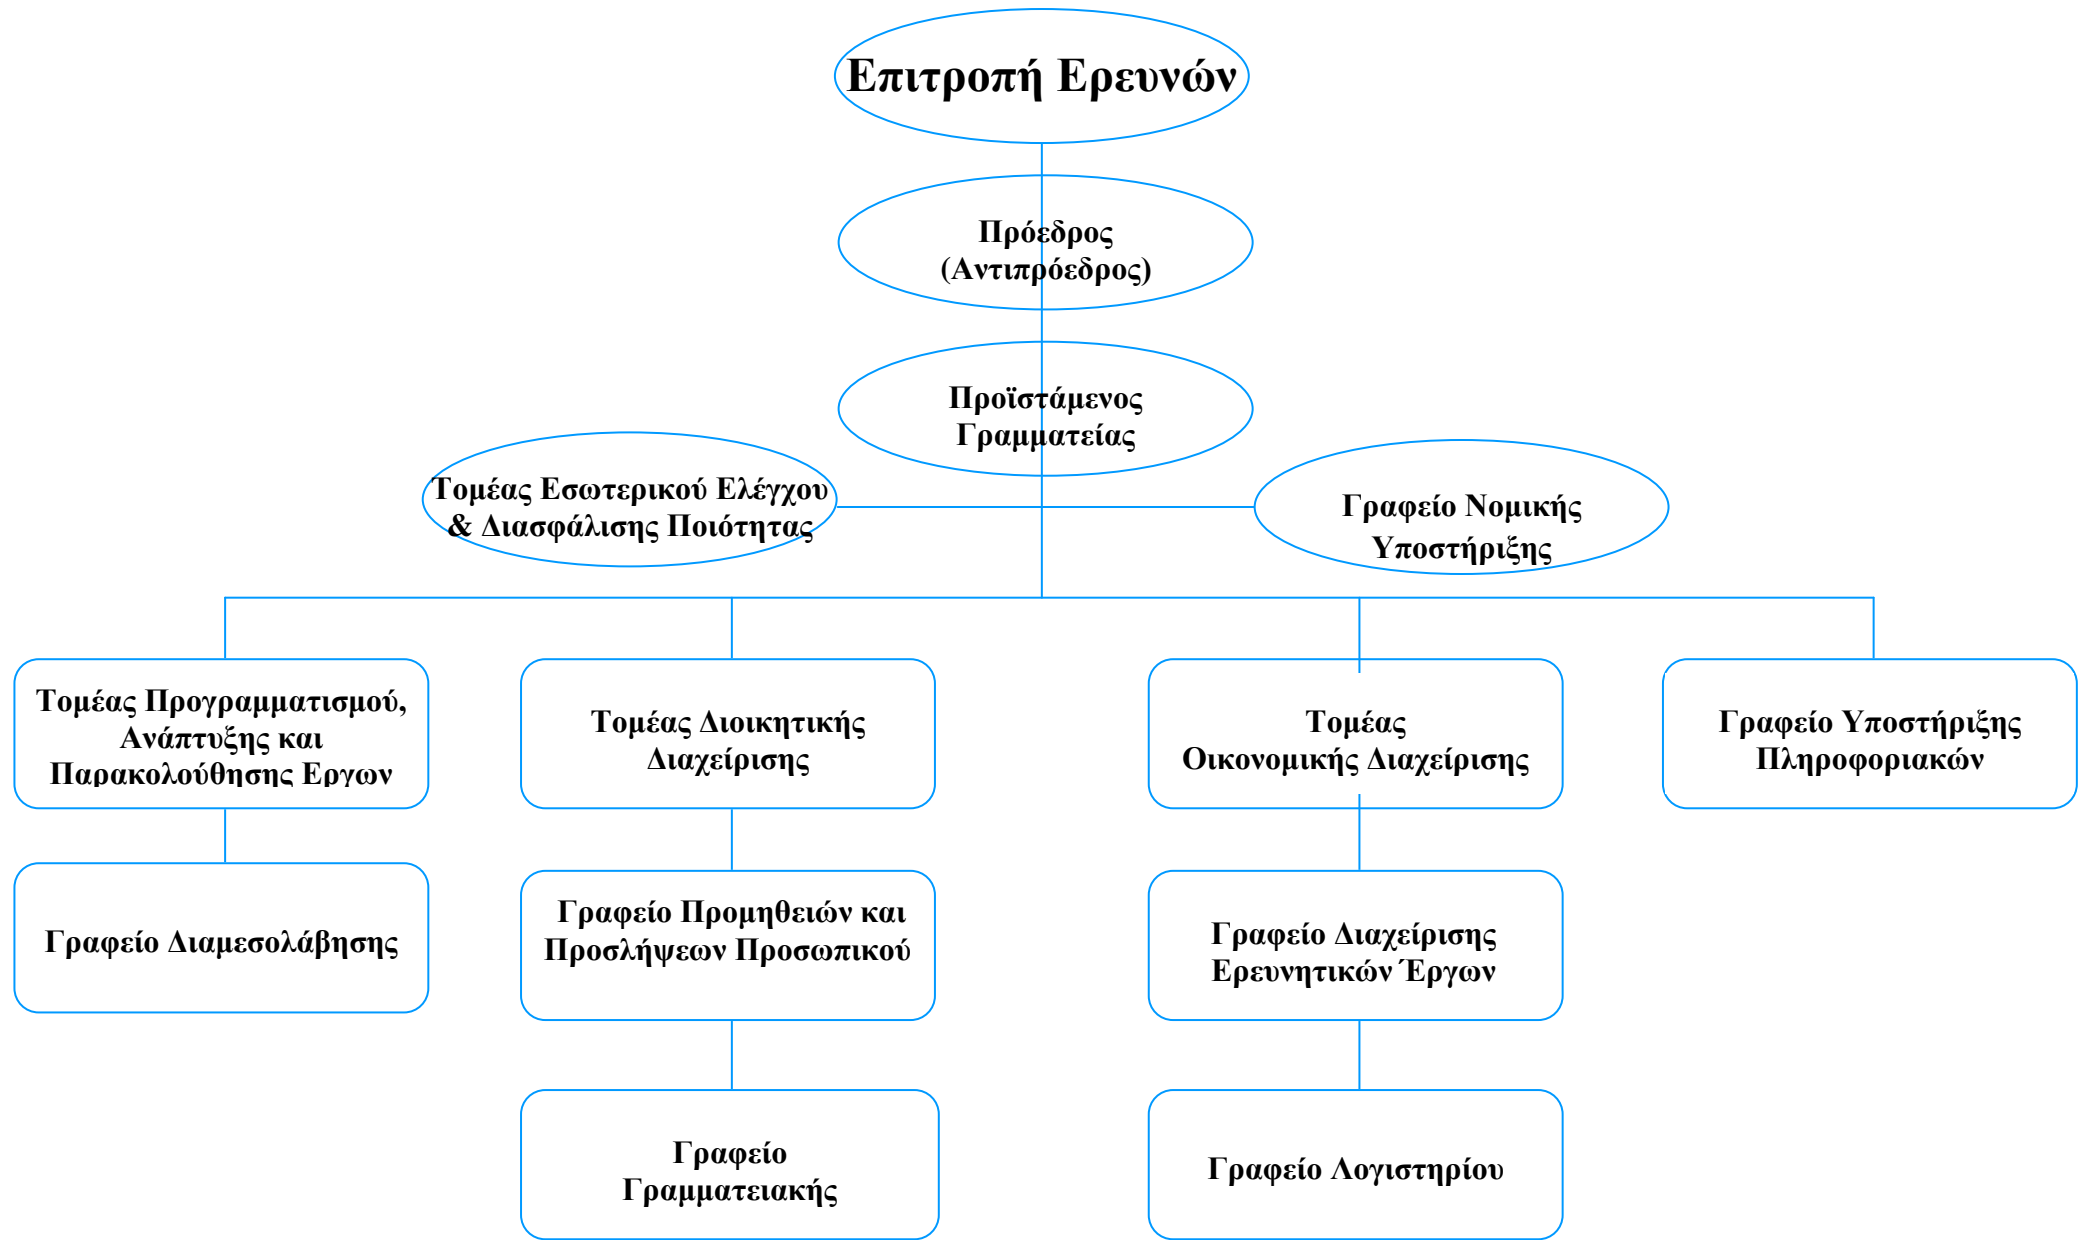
Επιτροπή Ερευνών

Πρόεδρος
(Αντιπρόεδρος)

Προϊστάμενος
Γραμματείας

Τομέας Εσωτερικού Ελέγχου
& Διασφάλισης Ποιότητας

Γραφείο Νομικής
Υποστήριξης

Τομέας Προγραμματισμού,
Ανάπτυξης και
Παρακολούθησης Εργων

Γραφείο Διαμεσολάβησης

Τομέας Διοικητικής
Διαχείρισης

Γραφείο Προμηθειών και
Προσλήψεων Προσωπικού

Γραφείο
Γραμματειακής

Τομέας
Οικονομικής Διαχείρισης

Γραφείο Διαχείρισης
Ερευνητικών Έργων

Γραφείο Λογιστηρίου

Γραφείο Υποστήριξης
Πληροφοριακών